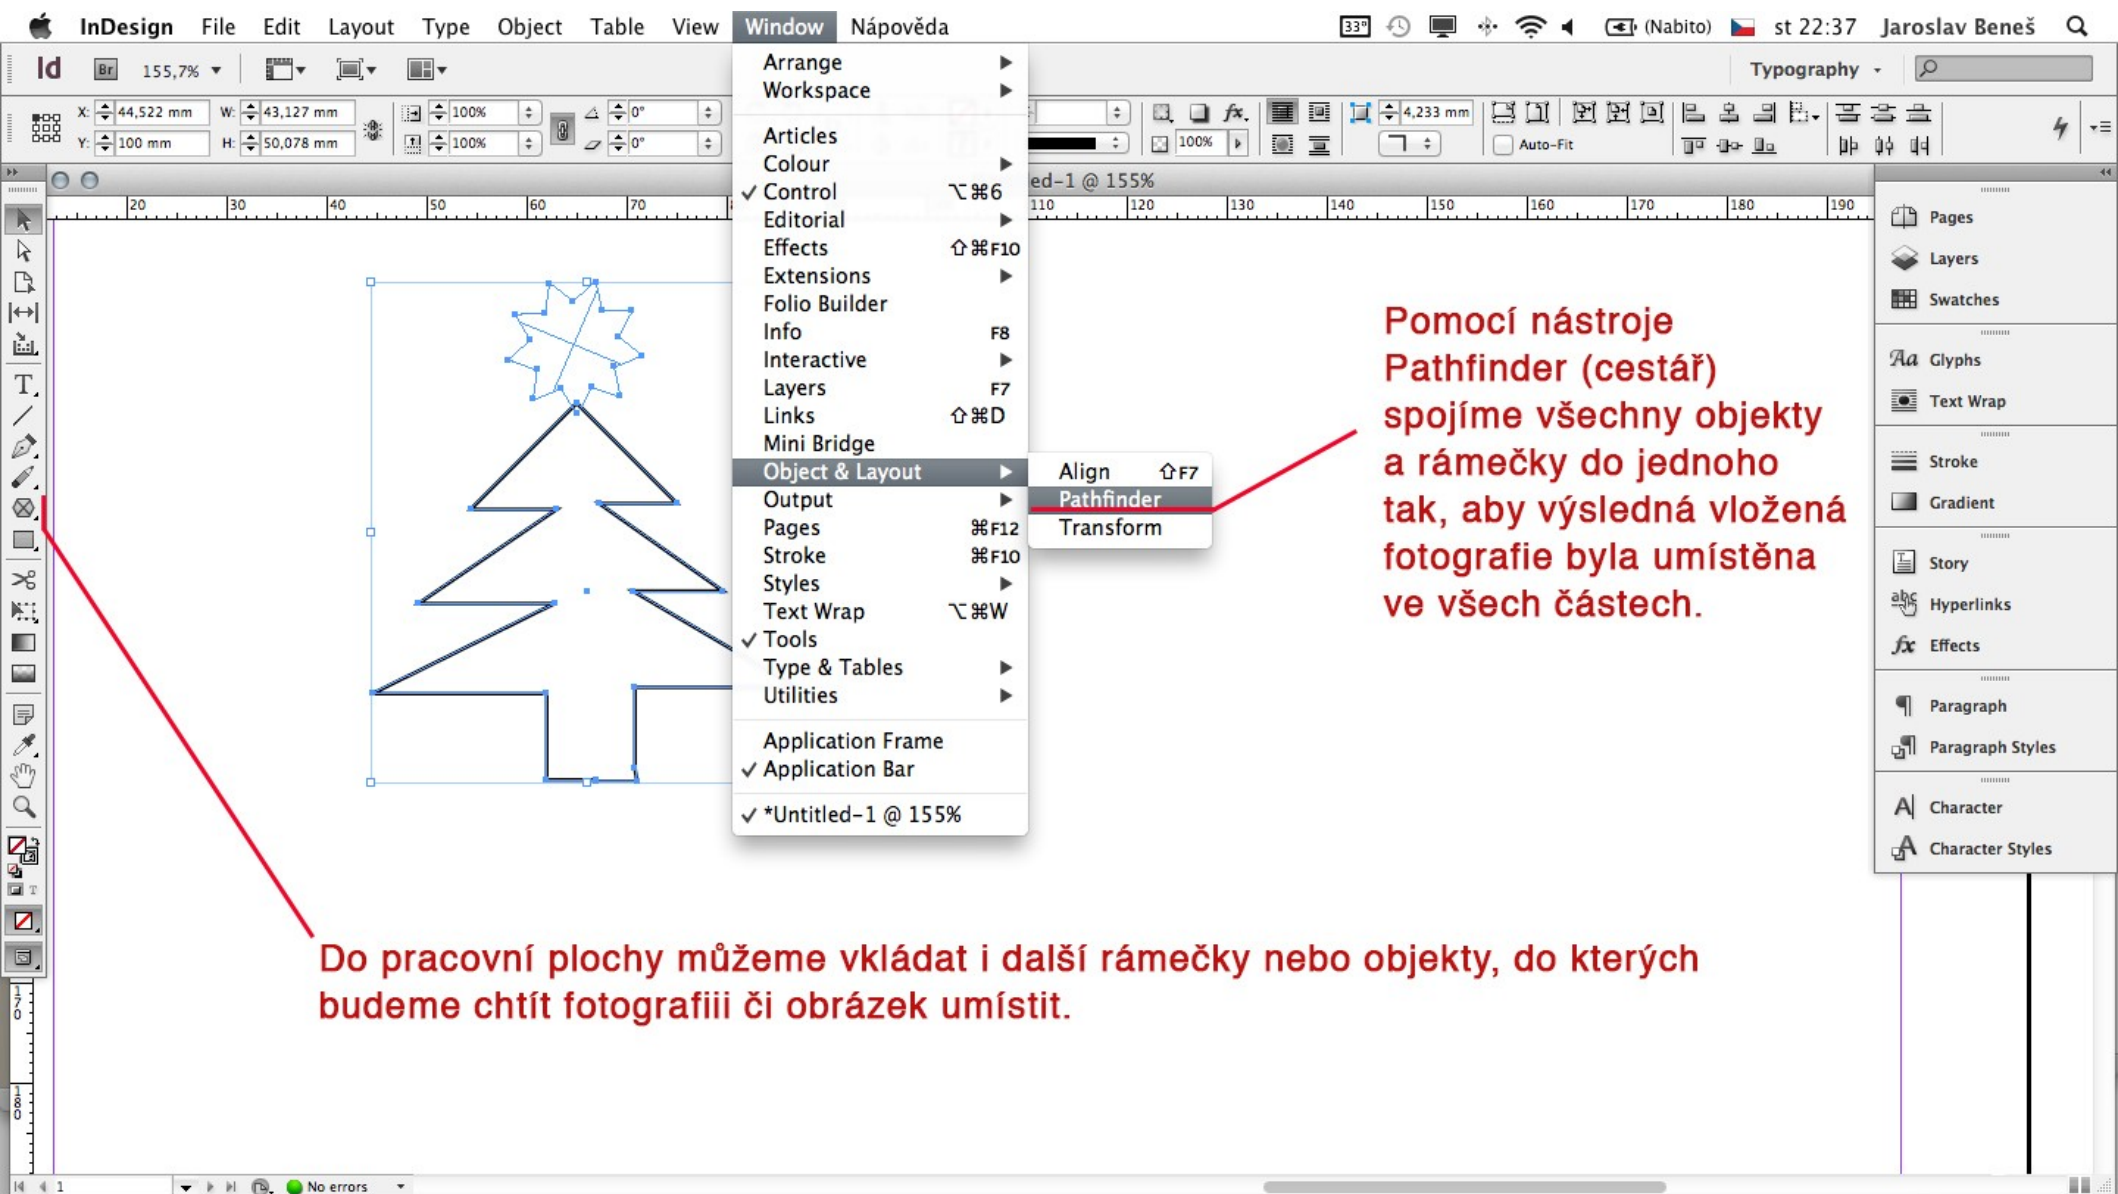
InDesign File Edit Layout Type Object Table View Window Nápověda

33° (Nabito) st 22:37 Jaroslav Beneš

Id Br 155,7%

Typography

X: 44,522 mm W: 43,127 mm
Y: 100 mm H: 50,078 mm

100% 0°
100% 0°

4,233 mm
100%
Auto-Fit

ed-1 @ 155%

20 30 40 50 60 70 110 120 130 140 150 160 170 180 190

Arrange
Workspace
Articles
Colour
✓ Control ⌥⌘6
Editorial
Effects ⇧⌘F10
Extensions
Folio Builder
Info F8
Interactive
Layers F7
Links ⇧⌘D
Mini Bridge
Object & Layout
Output
Pages ⌘F12
Stroke ⌘F10
Styles
Text Wrap ⌥⌘W
✓ Tools
Type & Tables
Utilities
Application Frame
✓ Application Bar
✓ *Untitled-1 @ 155%

Align ⇧F7
Pathfinder
Transform

Pages
Layers
Swatches
Glyphs
Text Wrap
Stroke
Gradient
Story
Hyperlinks
Effects
Paragraph
Paragraph Styles
Character
Character Styles

Pomocí nástroje Pathfinder (cestář) spojíme všechny objekty a rámečky do jednoho tak, aby výsledná vložená fotografie byla umístěna ve všech částech.

Do pracovní plochy můžeme vkládat i další rámečky nebo objekty, do kterých budeme chtít fotografiii či obrázek umístit.

1 No errors